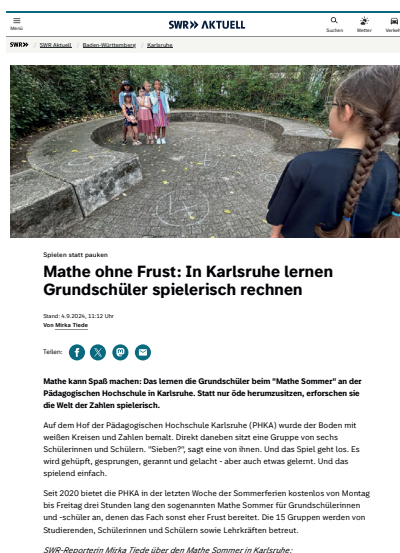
Menü
SWR» AKTUELL
Suchen Wetter Verkehr

SWR» SWR Aktuell Baden-Württemberg Karlsruhe

Spielen statt pauken

Mathe ohne Frust: In Karlsruhe lernen Grundschüler spielerisch rechnen

Stand: 4.9.2024, 11:12 Uhr
Von Mirka Tiede

Teilen:

Mathe kann Spaß machen: Das lernen die Grundschüler beim "Mathe Sommer" an der Pädagogischen Hochschule in Karlsruhe. Statt nur öde herumzusitzen, erforschen sie die Welt der Zahlen spielerisch.

Auf dem Hof der Pädagogischen Hochschule Karlsruhe (PHKA) wurde der Boden mit weißen Kreisen und Zahlen bemalt. Direkt daneben sitzt eine Gruppe von sechs Schülerinnen und Schülern. "Sieben?", sagt eine von ihnen. Und das Spiel geht los. Es wird gehüpft, gesprungen, gerannt und gelacht - aber auch etwas gelernt. Und das spielend einfach.

Seit 2020 bietet die PHKA in der letzten Woche der Sommerferien kostenlos von Montag bis Freitag drei Stunden lang den sogenannten Mathe Sommer für Grundschülerinnen und -schüler an, denen das Fach sonst eher Frust bereitet. Die 15 Gruppen werden von Studierenden, Schülerinnen und Schülern sowie Lehrkräften betreut.

SWR-Reporterin Mirka Tiede über den Mathe Sommer in Karlsruhe: